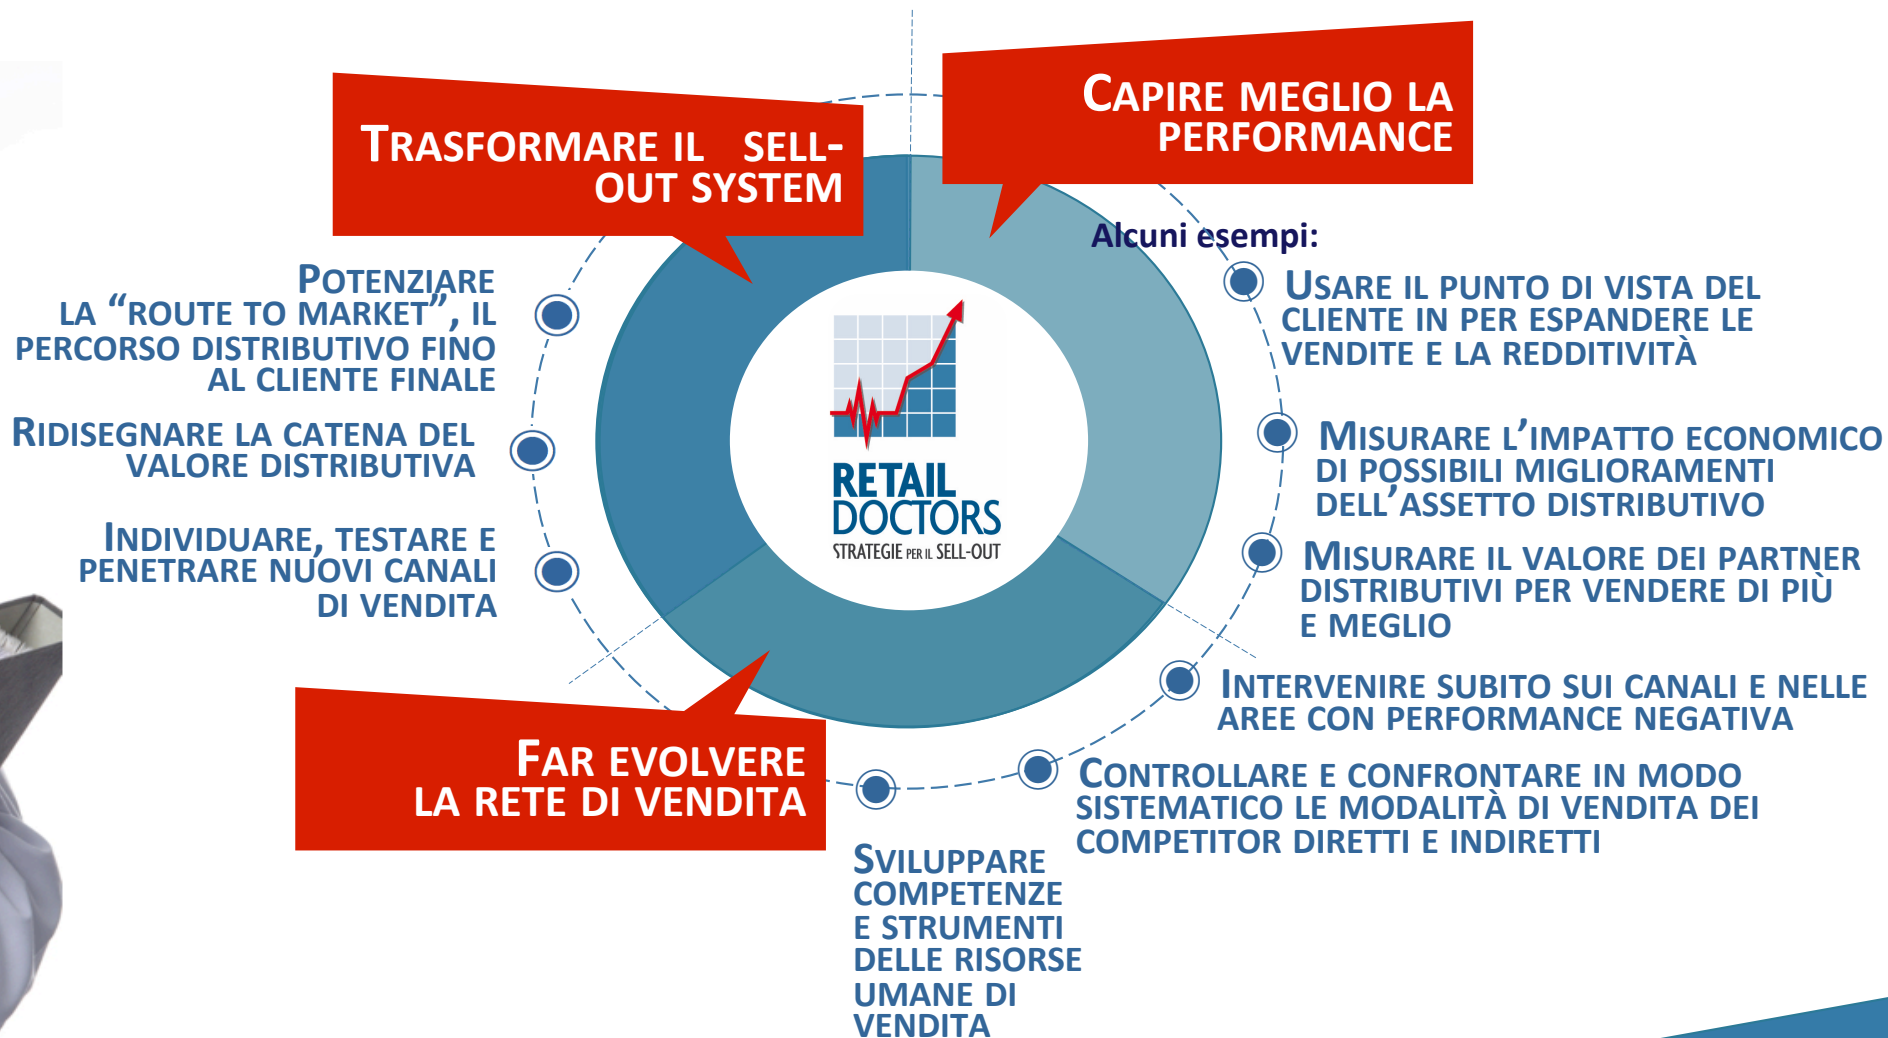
TRASFORMARE IL SELL-OUT SYSTEM

CAPIRE MEGLIO LA PERFORMANCE

Alcuni esempi:

POTENZIARE LA “ROUTE TO MARKET”, IL PERCORSO DISTRIBUTIVO FINO AL CLIENTE FINALE

RIDISEGNARE LA CATENA DEL VALORE DISTRIBUTIVA

INDIVIDUARE, TESTARE E PENETRARE NUOVI CANALI DI VENDITA

RETAIL DOCTORS
STRATEGIE PER IL SELL-OUT

USARE IL PUNTO DI VISTA DEL CLIENTE IN PER ESPANDERE LE VENDITE E LA REDDITIVITÀ

MISURARE L’IMPATTO ECONOMICO DI POSSIBILI MIGLIORAMENTI DELL’ASSETTO DISTRIBUTIVO

MISURARE IL VALORE DEI PARTNER DISTRIBUTIVI PER VENDERE DI PIÙ E MEGLIO

INTERVENIRE SUBITO SUI CANALI E NELLE AREE CON PERFORMANCE NEGATIVA

CONTROLLARE E CONFRONTARE IN MODO SISTEMATICO LE MODALITÀ DI VENDITA DEI COMPETITOR DIRETTI E INDIRETTI

FAR EVOLVERE LA RETE DI VENDITA

SVILUPPARE COMPETENZE E STRUMENTI DELLE RISORSE UMANE DI VENDITA